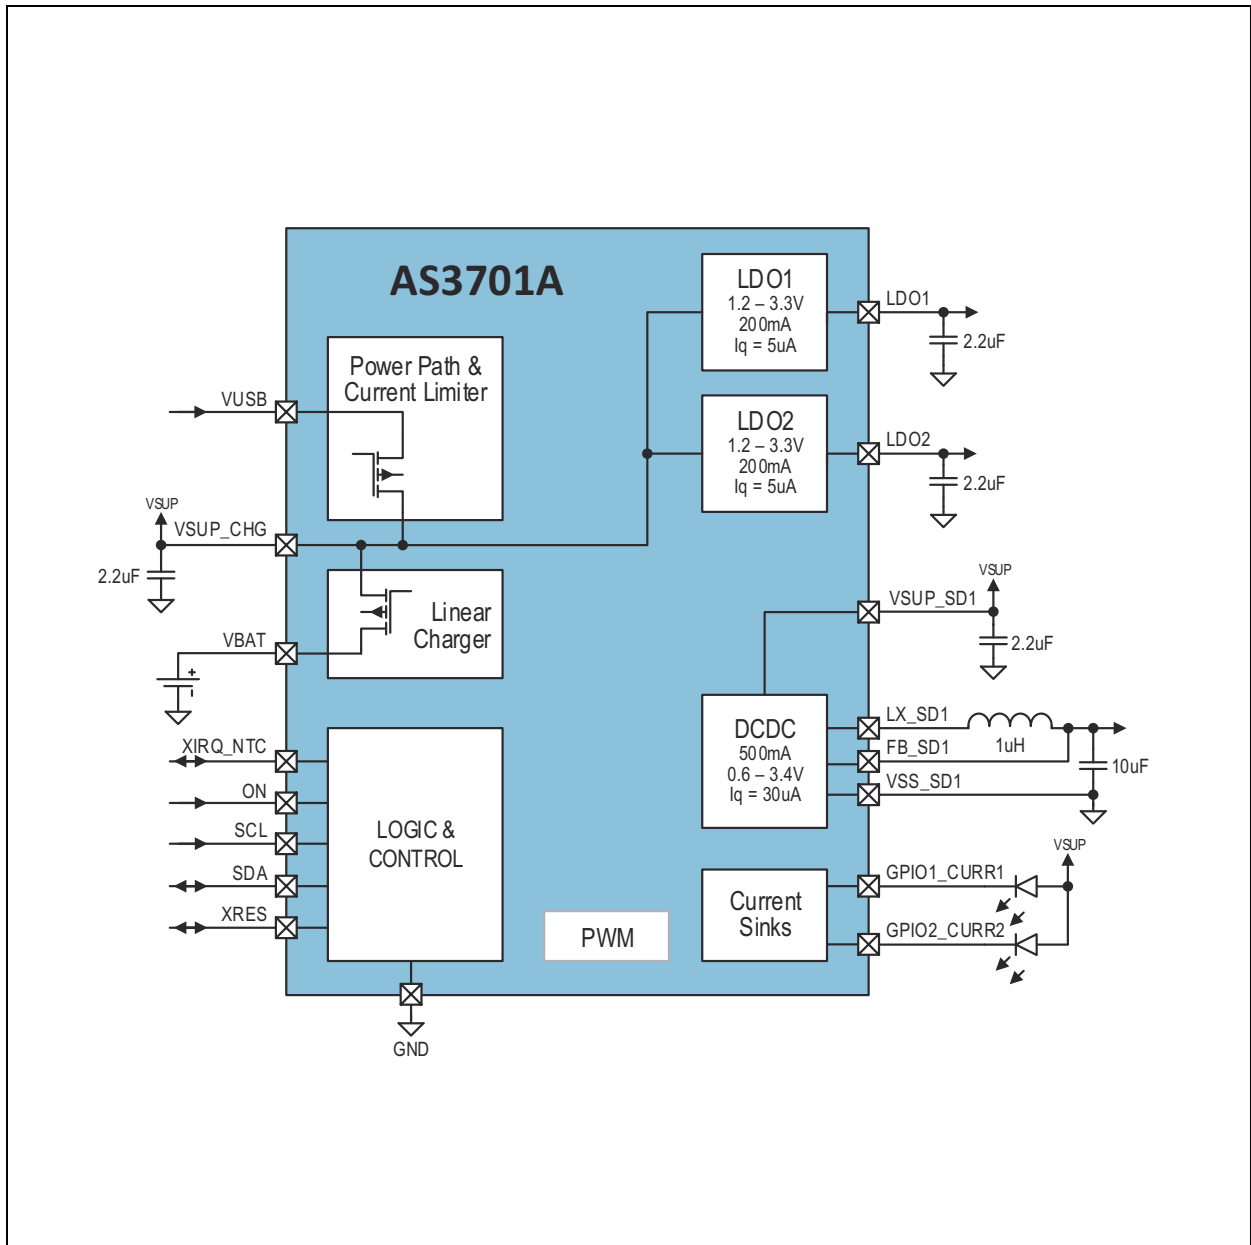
AS3701A

Power Path & Current Limiter

LDO1
1.2 – 3.3V
200mA
Iq = 5uA

LDO1
2.2uF

LDO2
1.2 – 3.3V
200mA
Iq = 5uA

LDO2
2.2uF

VUSB

VSUP
VSUP_CHG
2.2uF

Linear Charger

VBAT

VSUP
VSUP_SD1
2.2uF

DCDC
500mA
0.6 – 3.4V
Iq = 30uA

LX_SD1
1uH
FB_SD1
10uF
VSS_SD1

XIRQ_NTC
ON
SCL
SDA
XRES

LOGIC & CONTROL

PWM

Current Sinks

VSUP
GPIO1_CURR1
GPIO2_CURR2

GND